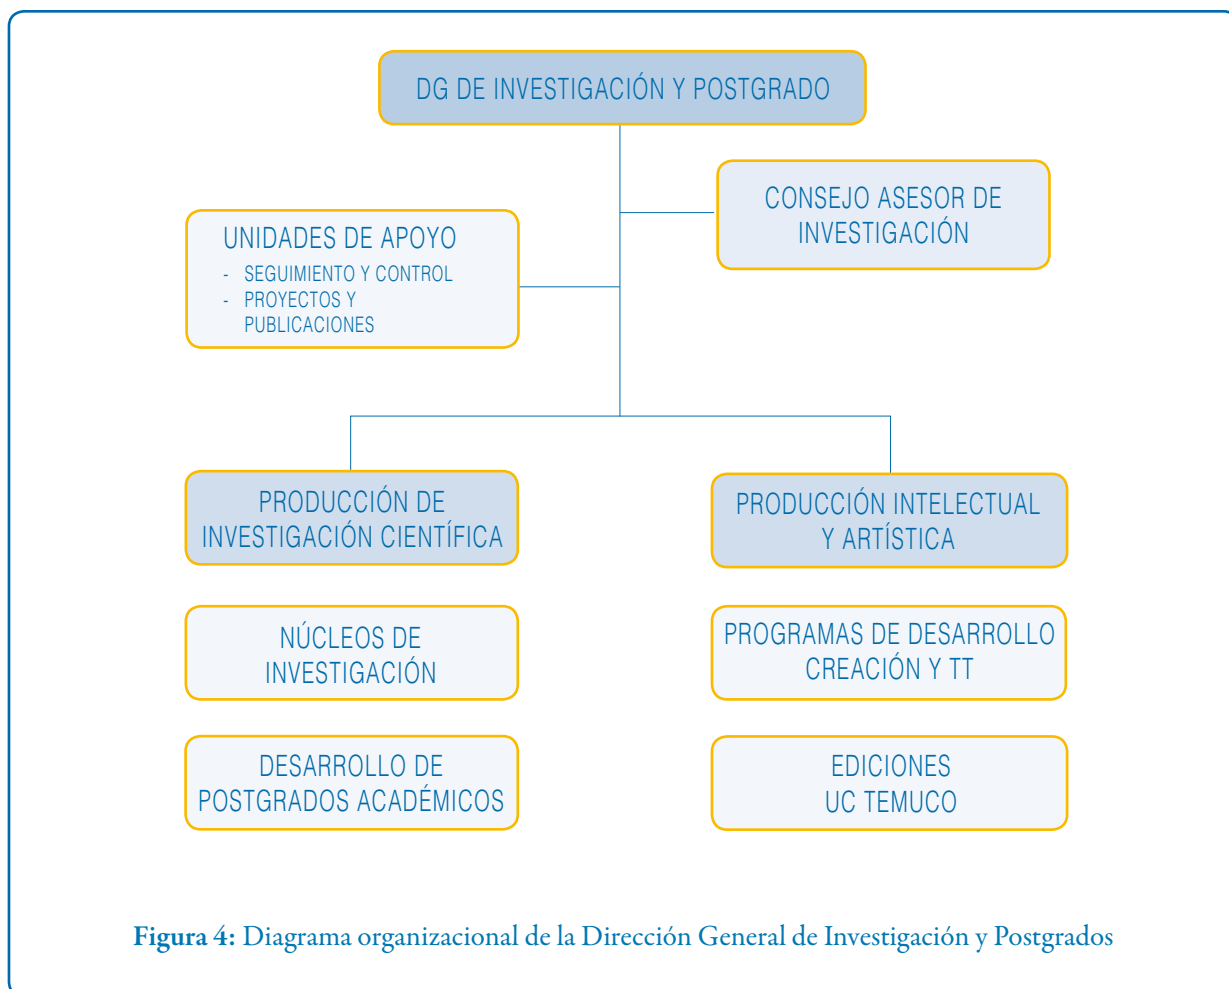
DG DE INVESTIGACIÓN Y POSTGRADO

CONSEJO ASESOR DE INVESTIGACIÓN

UNIDADES DE APOYO
- SEGUIMIENTO Y CONTROL
- PROYECTOS Y PUBLICACIONES

PRODUCCIÓN DE INVESTIGACIÓN CIENTÍFICA

PRODUCCIÓN INTELECTUAL Y ARTÍSTICA

NÚCLEOS DE INVESTIGACIÓN

PROGRAMAS DE DESARROLLO CREACIÓN Y TT

DESARROLLO DE POSTGRADOS ACADÉMICOS

EDICIONES UC TEMUCO

**Figura 4:** Diagrama organizacional de la Dirección General de Investigación y Postgrados